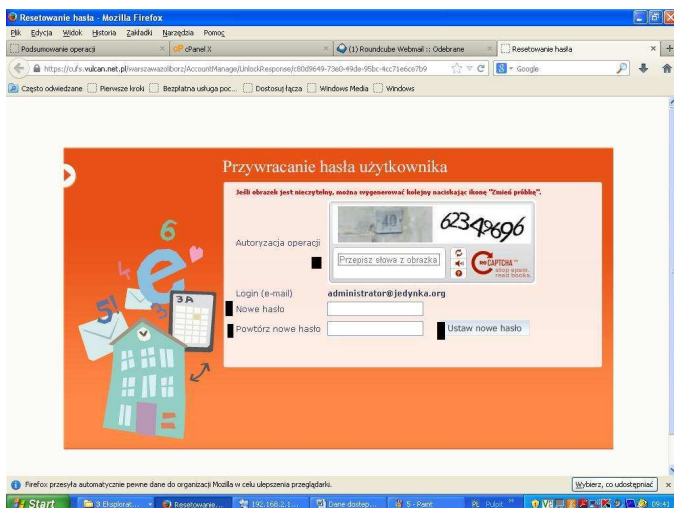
Resetowanie hasła - Mozilla Firefox

Plik Edycja Widok Historia Zakładki Narzędzia Pomoc

Podsumowanie operacji | cPanel X | (1) Roundcube Webmail :: Odebrane | Resetowanie hasła

https://cufs.vulcan.net.pl/warszawazoliborz/AccountManage/UnlockResponse/c80d9649-73e0-49da-95bc-4cc71e6ce7b9

Google

Często odwiedzane | Pierwsze kroki | Bezpłatna usługa poc... | Dostosuj łącza | Windows Media | Windows

Przywracanie hasła użytkownika

Jeśli obrazek jest nieczytelny, można wygenerować kolejny naciskając ikonę "Zmień próbkę".

Autoryzacja operacji

40 62349696

Przepisz słowa z obrazka

reCAPTCHA™ stop spam. read books.

Login (e-mail) administrator@jedynka.org

Nowe hasło

Powtórz nowe hasło

Ustaw nowe hasło

3A

Firefox przesyła automatycznie pewne dane do organizacji Mozilla w celu ulepszenia przeglądarki.

Wybierz, co udostępniać

Start | 3 Eksplorat... | Resetowanie... | 192.168.2.1... | Dane dostęp... | 5 - Paint | Pulpit | 09:41